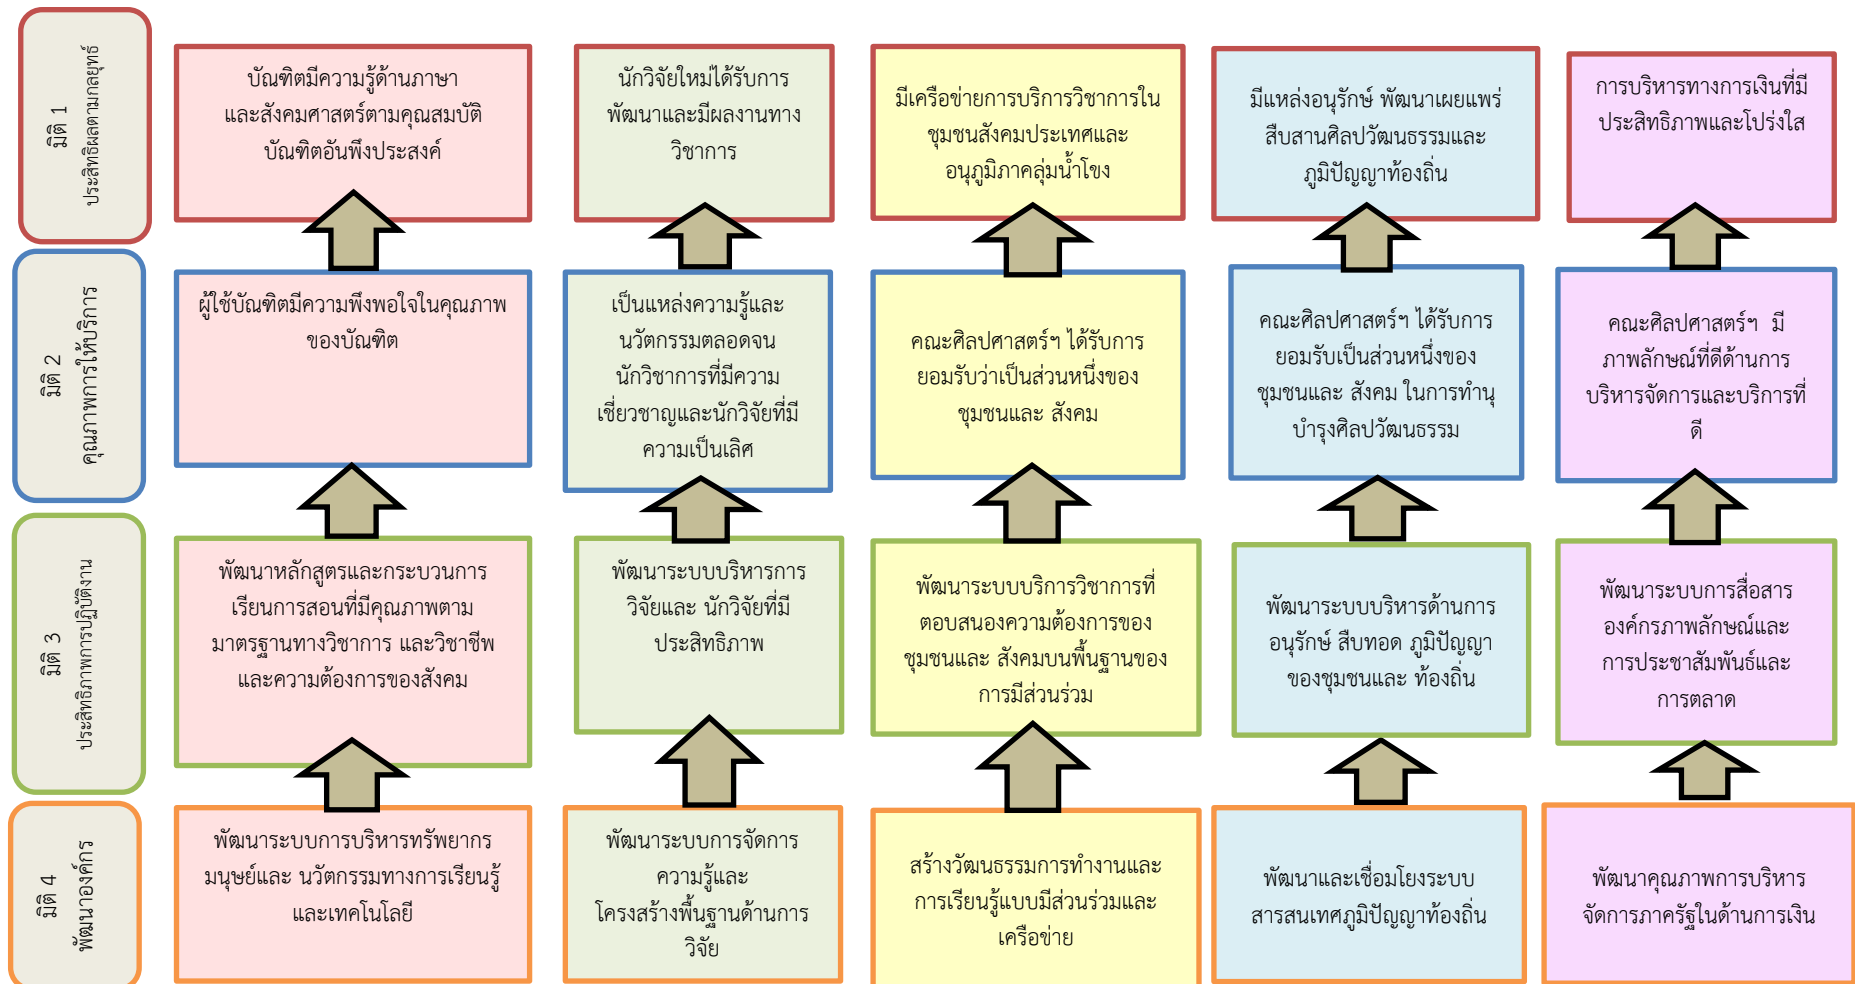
มิติ 1
ประสิทธิผลตามกลยุทธ์

บัณฑิตมีความรู้ด้านภาษาและสังคมศาสตร์ตามคุณสมบัติบัณฑิตอันพึงประสงค์

นักวิจัยใหม่ได้รับการพัฒนาและมีผลงานทางวิชาการ

มีเครือข่ายการบริการวิชาการในชุมชนสังคมประเทศและอนุภูมิภาคลุ่มน้ำโขง

มีแหล่งอนุรักษ์ พัฒนาเผยแพร่ สืบสานศิลปวัฒนธรรมและภูมิปัญญาท้องถิ่น

การบริหารทางการเงินที่มีประสิทธิภาพและโปร่งใส

มิติ 2
คุณภาพการให้บริการ

ผู้ใช้บัณฑิตมีความพึงพอใจในคุณภาพของบัณฑิต

เป็นแหล่งความรู้และนวัตกรรมตลอดจนนักวิชาการที่มีความเชี่ยวชาญและนักวิจัยที่มีความเป็นเลิศ

คณะศิลปศาสตร์ฯ ได้รับการยอมรับว่าเป็นส่วนหนึ่งของชุมชนและ สังคม

คณะศิลปศาสตร์ฯ ได้รับการยอมรับเป็นส่วนหนึ่งของชุมชนและ สังคม ในการทำนุบำรุงศิลปวัฒนธรรม

คณะศิลปศาสตร์ฯ มีภาพลักษณ์ที่ดีด้านการบริหารจัดการและบริการที่ดี

มิติ 3
ประสิทธิภาพการปฏิบัติงาน

พัฒนาหลักสูตรและกระบวนการเรียนการสอนที่มีคุณภาพตามมาตรฐานทางวิชาการ และวิชาชีพและความต้องการของสังคม

พัฒนาระบบบริหารการวิจัยและ นักวิจัยที่มีประสิทธิภาพ

พัฒนาระบบบริการวิชาการที่ตอบสนองความต้องการของชุมชนและ สังคมบนพื้นฐานของการมีส่วนร่วม

พัฒนาระบบบริหารด้านการอนุรักษ์ สืบทอด ภูมิปัญญาของชุมชนและ ท้องถิ่น

พัฒนาระบบการสื่อสารองค์กรภาพลักษณ์และการประชาสัมพันธ์และการตลาด

มิติ 4
พัฒนาองค์กร

พัฒนาระบบการบริหารทรัพยากรมนุษย์และ นวัตกรรมทางการเรียนรู้และเทคโนโลยี

พัฒนาระบบการจัดการความรู้และโครงสร้างพื้นฐานด้านการวิจัย

สร้างวัฒนธรรมการทำงานและการเรียนรู้แบบมีส่วนร่วมและเครือข่าย

พัฒนาและเชื่อมโยงระบบสารสนเทศภูมิปัญญาท้องถิ่น

พัฒนาคุณภาพการบริหารจัดการภาครัฐในด้านการเงิน